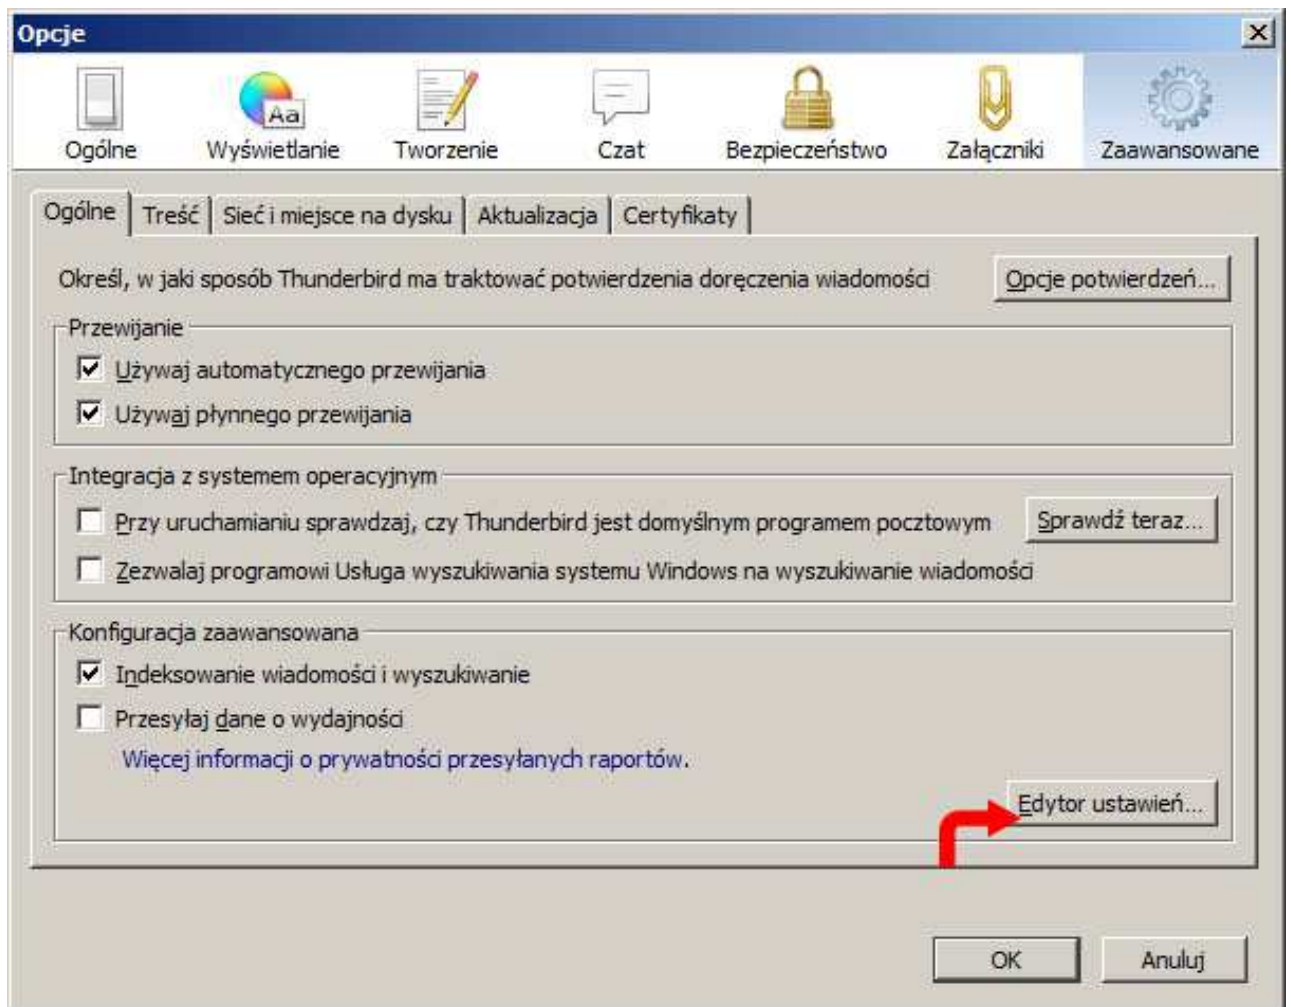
Opcje

Ogólne Wyświetlanie Tworzenie Czat Bezpieczeństwo Załączniki Zaawansowane

Ogólne | Treść | Sieć i miejsce na dysku | Aktualizacja | Certyfikaty

Określ, w jaki sposób Thunderbird ma traktować potwierdzenia doręczenia wiadomości

Opcje potwierdzeń...

Przewijanie

Używaj automatycznego przewijania

Używaj płynnego przewijania

Integracja z systemem operacyjnym

Przy uruchamianiu sprawdzaj, czy Thunderbird jest domyślnym programem pocztowym

Sprawdź teraz...

Zezwalaj programowi Usługa wyszukiwania systemu Windows na wyszukiwanie wiadomości

Konfiguracja zaawansowana

Indeksowanie wiadomości i wyszukiwanie

Przesyłaj dane o wydajności

Więcej informacji o prywatności przesyłanych raportów.

Edytor ustawień...

OK

Anuluj